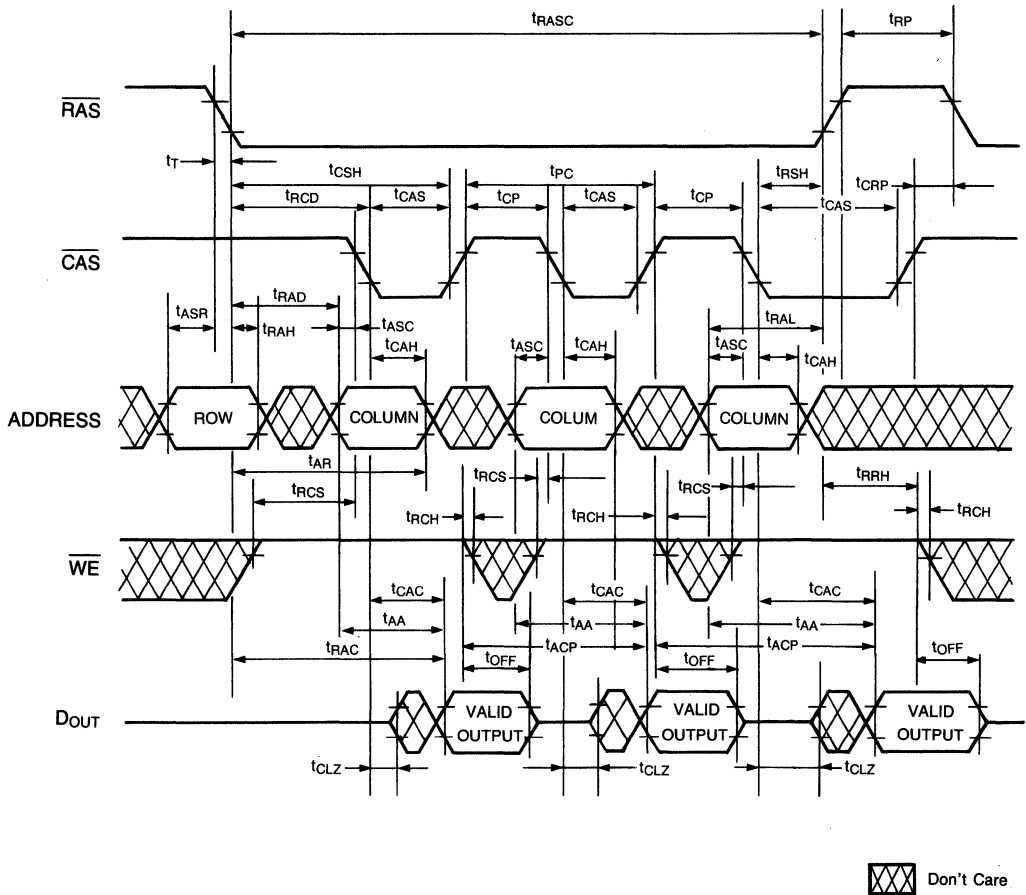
$t_{RASC}$
$t_{RP}$
$\overline{RAS}$
$t_T$
$t_{CSH}$
$t_{PC}$
$t_{RSH}$
$t_{CRP}$
$t_{RCD}$
$t_{CAS}$
$t_{CP}$
$t_{CAS}$
$t_{CP}$
$t_{CAS}$
$\overline{CAS}$
$t_{ASR}$
$t_{RAD}$
$t_{RAH}$
$t_{ASC}$
$t_{CAH}$
$t_{ASC}$
$t_{CAH}$
$t_{RAL}$
$t_{ASC}$
$t_{CAH}$
ADDRESS
ROW
COLUMN
COLUM
COLUMN
$t_{AR}$
$t_{RCS}$
$t_{RCS}$
$t_{RRH}$
$t_{RCS}$
$t_{RCH}$
$t_{RCH}$
$t_{RCH}$
$\overline{WE}$
$t_{CAC}$
$t_{CAC}$
$t_{CAC}$
$t_{AA}$
$t_{AA}$
$t_{AA}$
$t_{RAC}$
$t_{ACP}$
$t_{ACP}$
$t_{OFF}$
$t_{OFF}$
$t_{OFF}$
$D_{OUT}$
VALID OUTPUT
VALID OUTPUT
VALID OUTPUT
$t_{CLZ}$
$t_{CLZ}$
$t_{CLZ}$
Don't Care